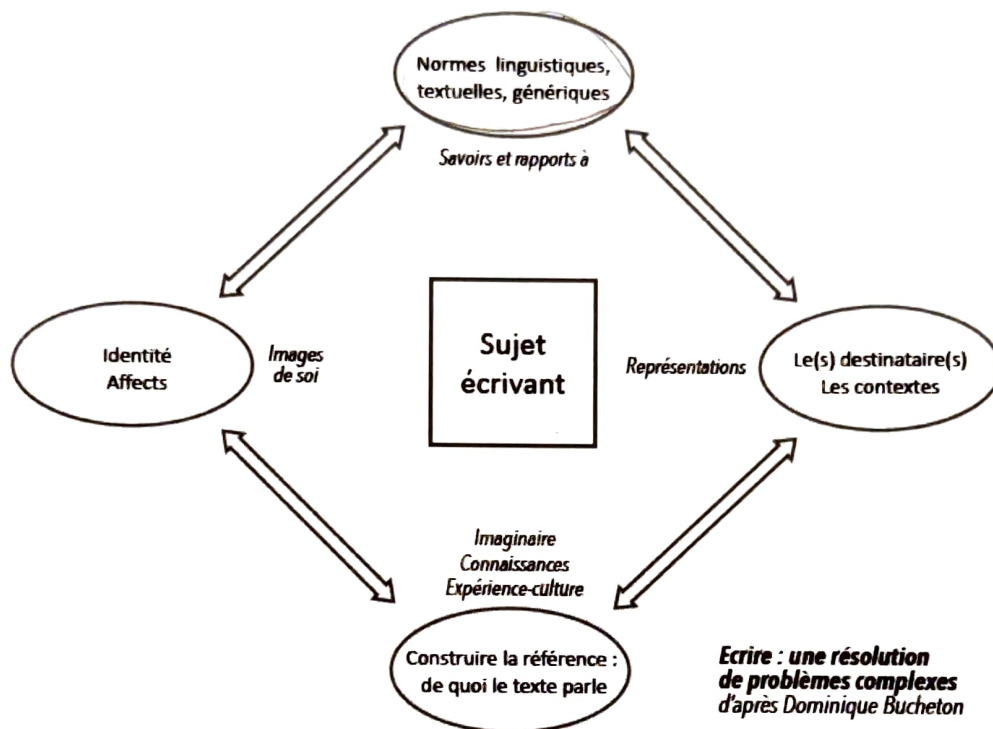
Normes linguistiques, textuelles, génériques

Savoirs et rapports à

Identité
Affects

Images de soi

Sujet écrivant

Représentations

Le(s) destinataire(s)
Les contextes

Imaginaire
Connaissances
Expérience-culture

Construire la référence : de quoi le texte parle

Ecrire : une résolution de problèmes complexes
d'après Dominique Bucheton